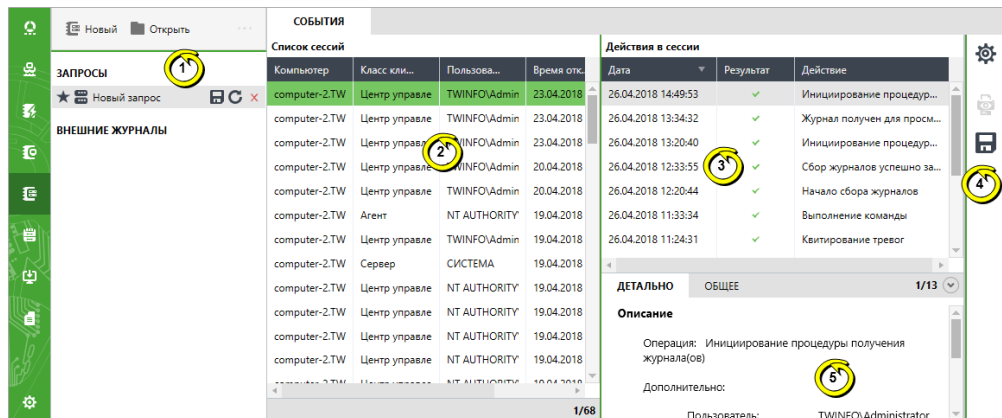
Новый Открыть

1

ЗАПРОСЫ

Новый запрос

ВНЕШНИЕ ЖУРНАЛЫ

СОБЫТИЯ

Список сессий

| Компьютер | Класс кли... | Пользова... | Время отк... |
|---|---|---|---|
| computer-2.TW | Центр управле | TWINFO\Admin | 23.04.2018 |
| computer-2.TW | Центр управле | TWINFO\Admin | 23.04.2018 |
| computer-2.TW | Центр управле | TWINFO\Admin | 23.04.2018 |
| computer-2.TW | Центр управле | TWINFO\Admin | 20.04.2018 |
| computer-2.TW | Центр управле | TWINFO\Admin | 20.04.2018 |
| computer-2.TW | Агент | NT AUTHORITY\ | 19.04.2018 |
| computer-2.TW | Центр управле | TWINFO\Admin | 19.04.2018 |
| computer-2.TW | Сервер | СИСТЕМА | 19.04.2018 |
| computer-2.TW | Центр управле | NT AUTHORITY\ | 19.04.2018 |
| computer-2.TW | Центр управле | NT AUTHORITY\ | 19.04.2018 |
| computer-2.TW | Центр управле | NT AUTHORITY\ | 19.04.2018 |
| computer-2.TW | Центр управле | NT AUTHORITY\ | 19.04.2018 |
| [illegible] | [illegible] | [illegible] | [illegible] |

2

1/68

Действия в сессии

| Дата | Результат | Действие |
|---|---|---|
| 26.04.2018 14:49:53 | ✓ | Инициирование процедур... |
| 26.04.2018 13:34:32 | ✓ | Журнал получен для просм... |
| 26.04.2018 13:20:40 | ✓ | Инициирование процедур... |
| 26.04.2018 12:33:55 | ✓ | Сбор журналов успешно за... |
| 26.04.2018 12:20:44 | ✓ | Начало сбора журналов |
| 26.04.2018 11:33:34 | ✓ | Выполнение команды |
| 26.04.2018 11:24:31 | ✓ | Квитирование тревог |

3

ДЕТАЛЬНО ОБЩЕЕ 1/13

Описание

Операция: Инициирование процедуры получения журнала(ов)

Дополнительно:

5

Пользователь: TWINFO\Administrator

4